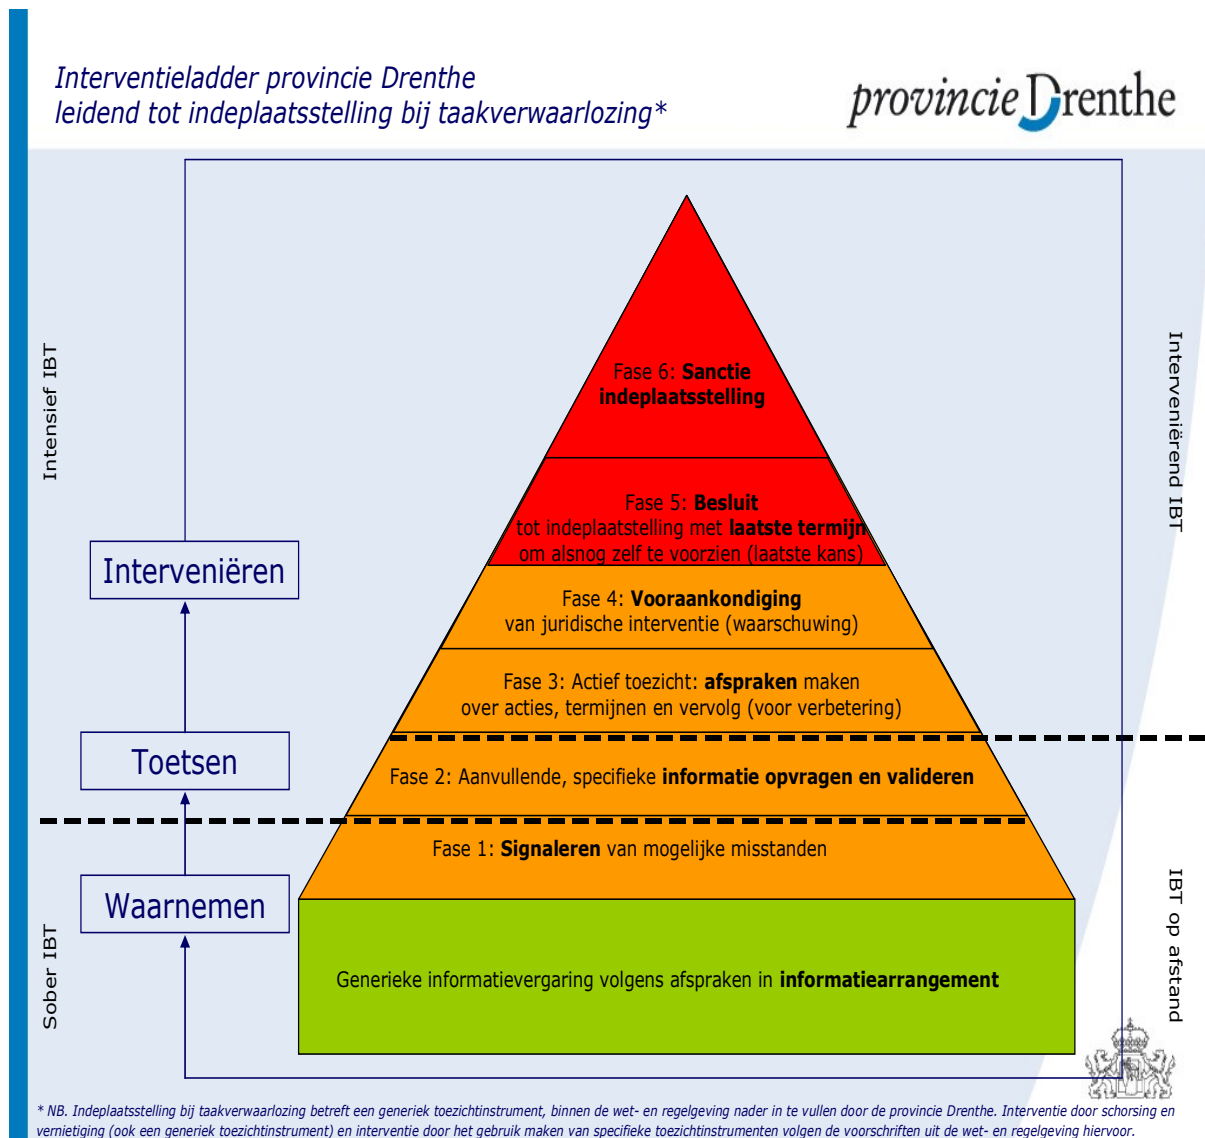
Interventieladder provincie Drenthe
leidend tot indeplaatsstelling bij taakverwaarlozing*

provincie Drenthe

Intensief IBT

Interveniërend IBT

Fase 6: **Sanctie indeplaatsstelling**

Fase 5: **Besluit** tot indeplaatsstelling met **laatste termijn** om alsnog zelf te voorzien (laatste kans)

Interveniëren

Fase 4: **Vooraankondiging** van juridische interventie (waarschuwing)

Fase 3: Actief toezicht: **afspraken** maken over acties, termijnen en vervolg (voor verbetering)

Toetsen

Fase 2: Aanvullende, specifieke **informatie opvragen en valideren**

Fase 1: **Signaleren** van mogelijke misstanden

Waarnemen

Generieke informatievergaring volgens afspraken in **informatiearrangement**

Sober IBT

IBT op afstand

* NB. Indeplaatsstelling bij taakverwaarlozing betreft een generiek toezichtinstrument, binnen de wet- en regelgeving nader in te vullen door de provincie Drenthe. Interventie door schorsing en vernietiging (ook een generiek toezichtinstrument) en interventie door het gebruik maken van specifieke toezichtinstrumenten volgen de voorschriften uit de wet- en regelgeving hiervoor.